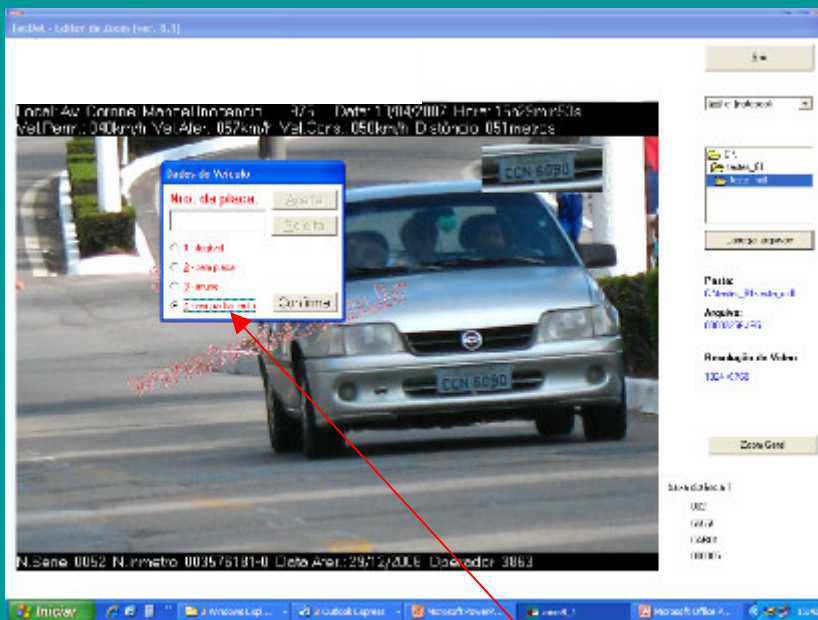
SecDet - Editor de Zoom (ver. 8.1)

Sair

Local: Av. Corone Manoel Inocencio - 875 Data: 11/04/2007 Hora: 15h29min53s
Vel.Perm.: 040km/h Vel.Afer.: 057km/h Vel.Cons.: 050km/h Distância: 051metros

CCN 6090

Dados do Veículo

Nro. da placa:

Aceita

Rejeita

1 - ilegível

2 - sem placa

3 - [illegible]

4 - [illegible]

Confirmar

CCN 6090

N.Serie: 0052 N.Inmetro: 003576181-0 Data Afer.: 29/12/2006 Operador: 3863

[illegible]

C:\

Selecionar diretório

Pasta:

Arquivo:

Resolução do Vídeo

1024 X 768

Zoom Geral

002

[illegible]

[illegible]

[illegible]

Iniciar

2 Windows Expl...

2 Outlook Express

Microsoft PowerP...

Microsoft Office A...